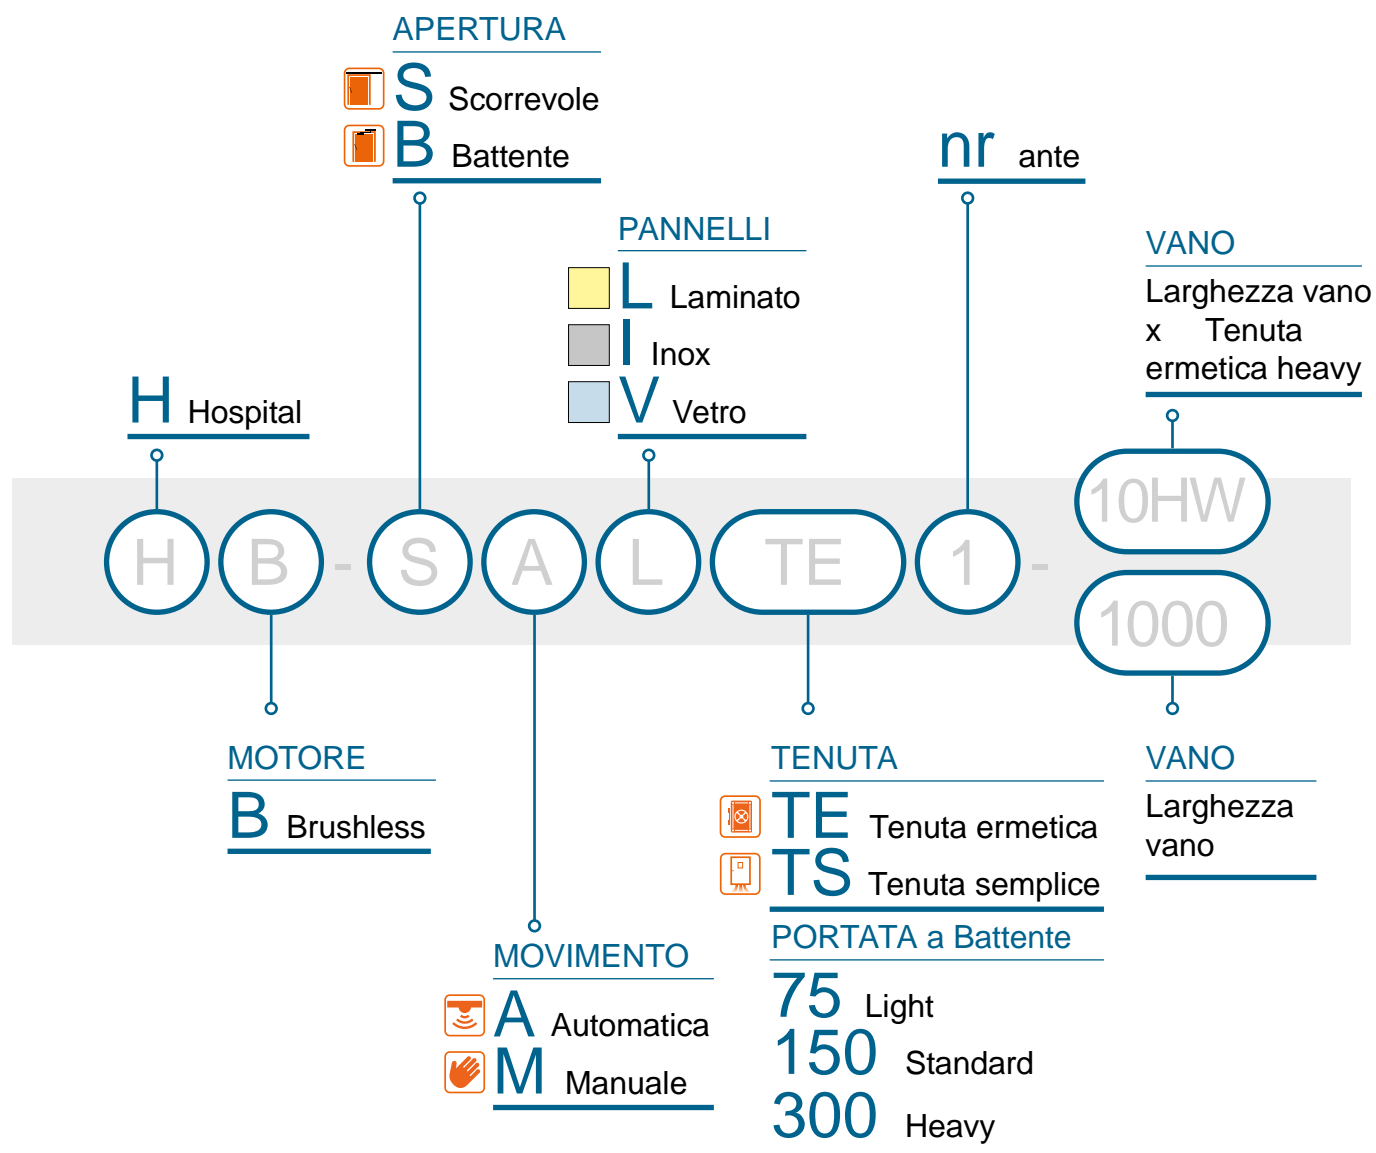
APERTURA
S Scorrevole
B Battente

nr ante

PANNELLI
L Laminato
I Inox
V Vetro

VANO
Larghezza vano x Tenuta ermetica heavy

H Hospital

H B - S A L TE 1 - 10HW
1000

MOTORE
B Brushless

TENUTA
TE Tenuta ermetica
TS Tenuta semplice

VANO
Larghezza vano

PORTATA a Battente
75 Light
150 Standard
300 Heavy

MOVIMENTO
A Automatica
M Manuale